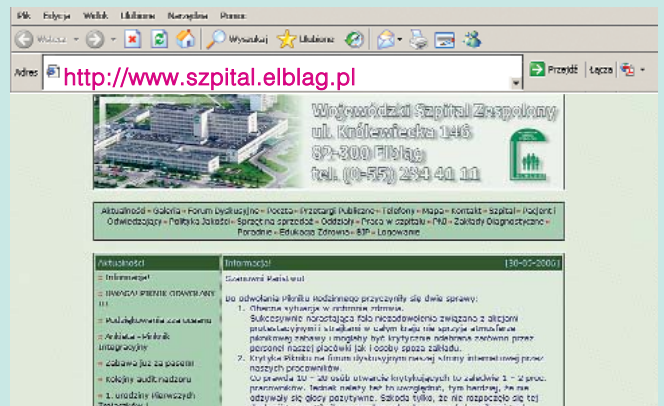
Plik Edycja Widok Ulubione Narzędzia Pomoc

Wstecz Wyszukaj Ulubione

Adres http://www.szpital.elblag.pl

Przejdź Łącza

Wojewódzki Szpital Zespolony
ul. Królewiecka 146
82-300 Elbląg
tel. (0-55) 234 40 11

Aktualności • Galeria • Forum Dyskusyjne • Poczta • Przetargi Publiczne • Telefony • Mapa • Kontakt • Szpital • Pacjent i Odwiedzający • Polityka Jakości • Sprzedaż sprzętu • Oddziały • Praca w szpitalu • PKD • Zakłady Diagnostyczne • Poradnie • Edukacja Zdrowia • BIP • Logowanie

Aktualności

Informacje!

UWAGA! PIKNIK ODWOŁANY !!!

Podziękowania za ocenę

Ankieta - Piknik Integracyjny

Zabawa już za pasem!

Kolejny audyt nadzoru

1. urodziny Pierwszych Trojaczków!

Informacje! [30-05-2006]

Szanowni Państwo!

Do odwołania Pikniku Rodzinnego przyczyniły się dwie sprawy:
1. Obecna sytuacja w ochronie zdrowia.
Sukcesywnie narastające fale niezadowolenia związane z akcjami protestacyjnymi i strajkami w całym kraju nie sprzyja atmosferze pikniekowej zabawy i mogłaby być krytycznie odebrana zarówno przez personel naszej placówki jak i osoby spoza zakładu.
2. Krytyka Pikniku na forum dyskusyjnym naszej strony internetowej przez naszych pracowników.
Co prawda 10 - 20 osób otwarcie krytykujących to zaledwie 1 - 2 proc. pracowników. Jednak należy też to uszanować, tym bardziej, że nie odzywały się głosy pozytywne. Szkoda tylko, że nie rozpoczęło się to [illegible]